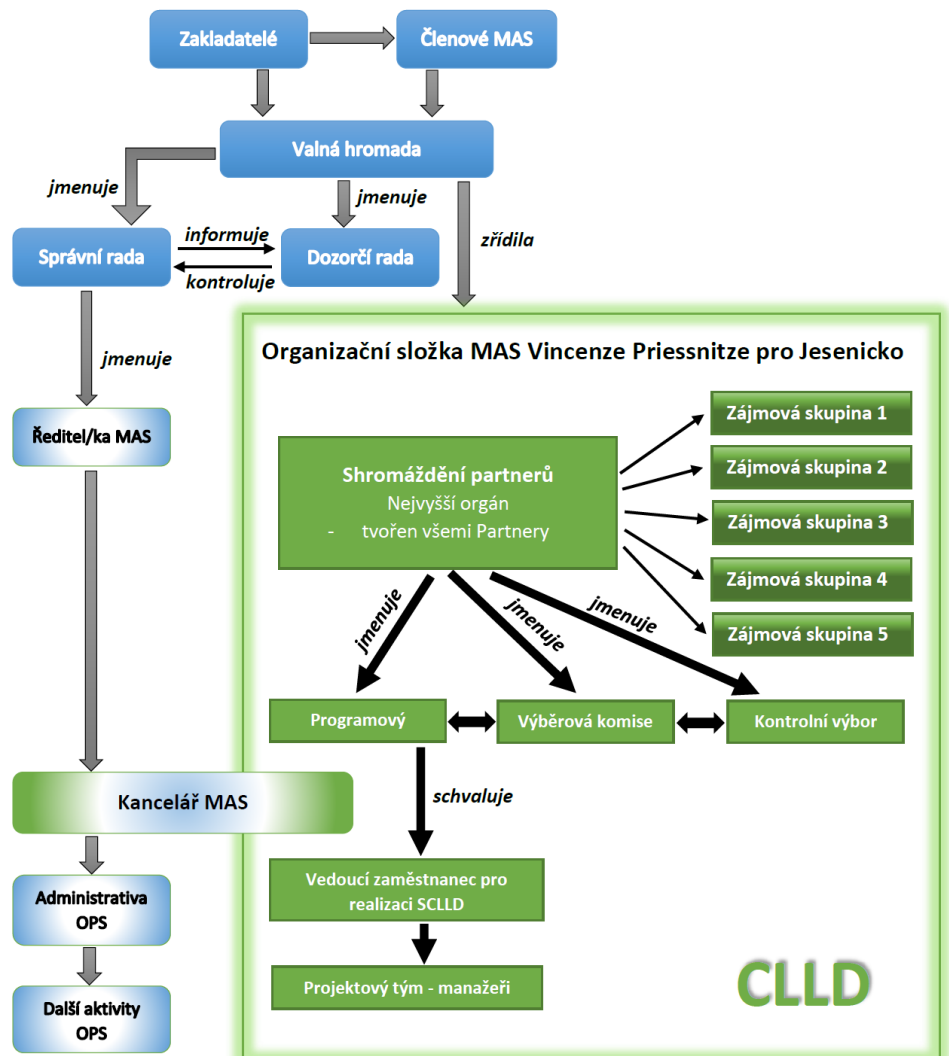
Zakladatelé

Členové MAS

Valná hromada

jmenuje

jmenuje

zřídila

Správní rada

informuje

kontroluje

Dozorčí rada

jmenuje

Ředitel/ka MAS

Organizační složka MAS Vincenze Priessnitze pro Jesenicko

Zájmová skupina 1

Zájmová skupina 2

Zájmová skupina 3

Zájmová skupina 4

Zájmová skupina 5

Shromáždění partnerů
Nejvyšší orgán
- tvořen všemi Partnery

jmenuje

jmenuje

jmenuje

Programový

Výběrová komise

Kontrolní výbor

schvaluje

Kancelář MAS

Vedoucí zaměstnanec pro realizaci SCLLD

Administrativa OPS

Projektový tým - manažeři

Další aktivity OPS

CLLD